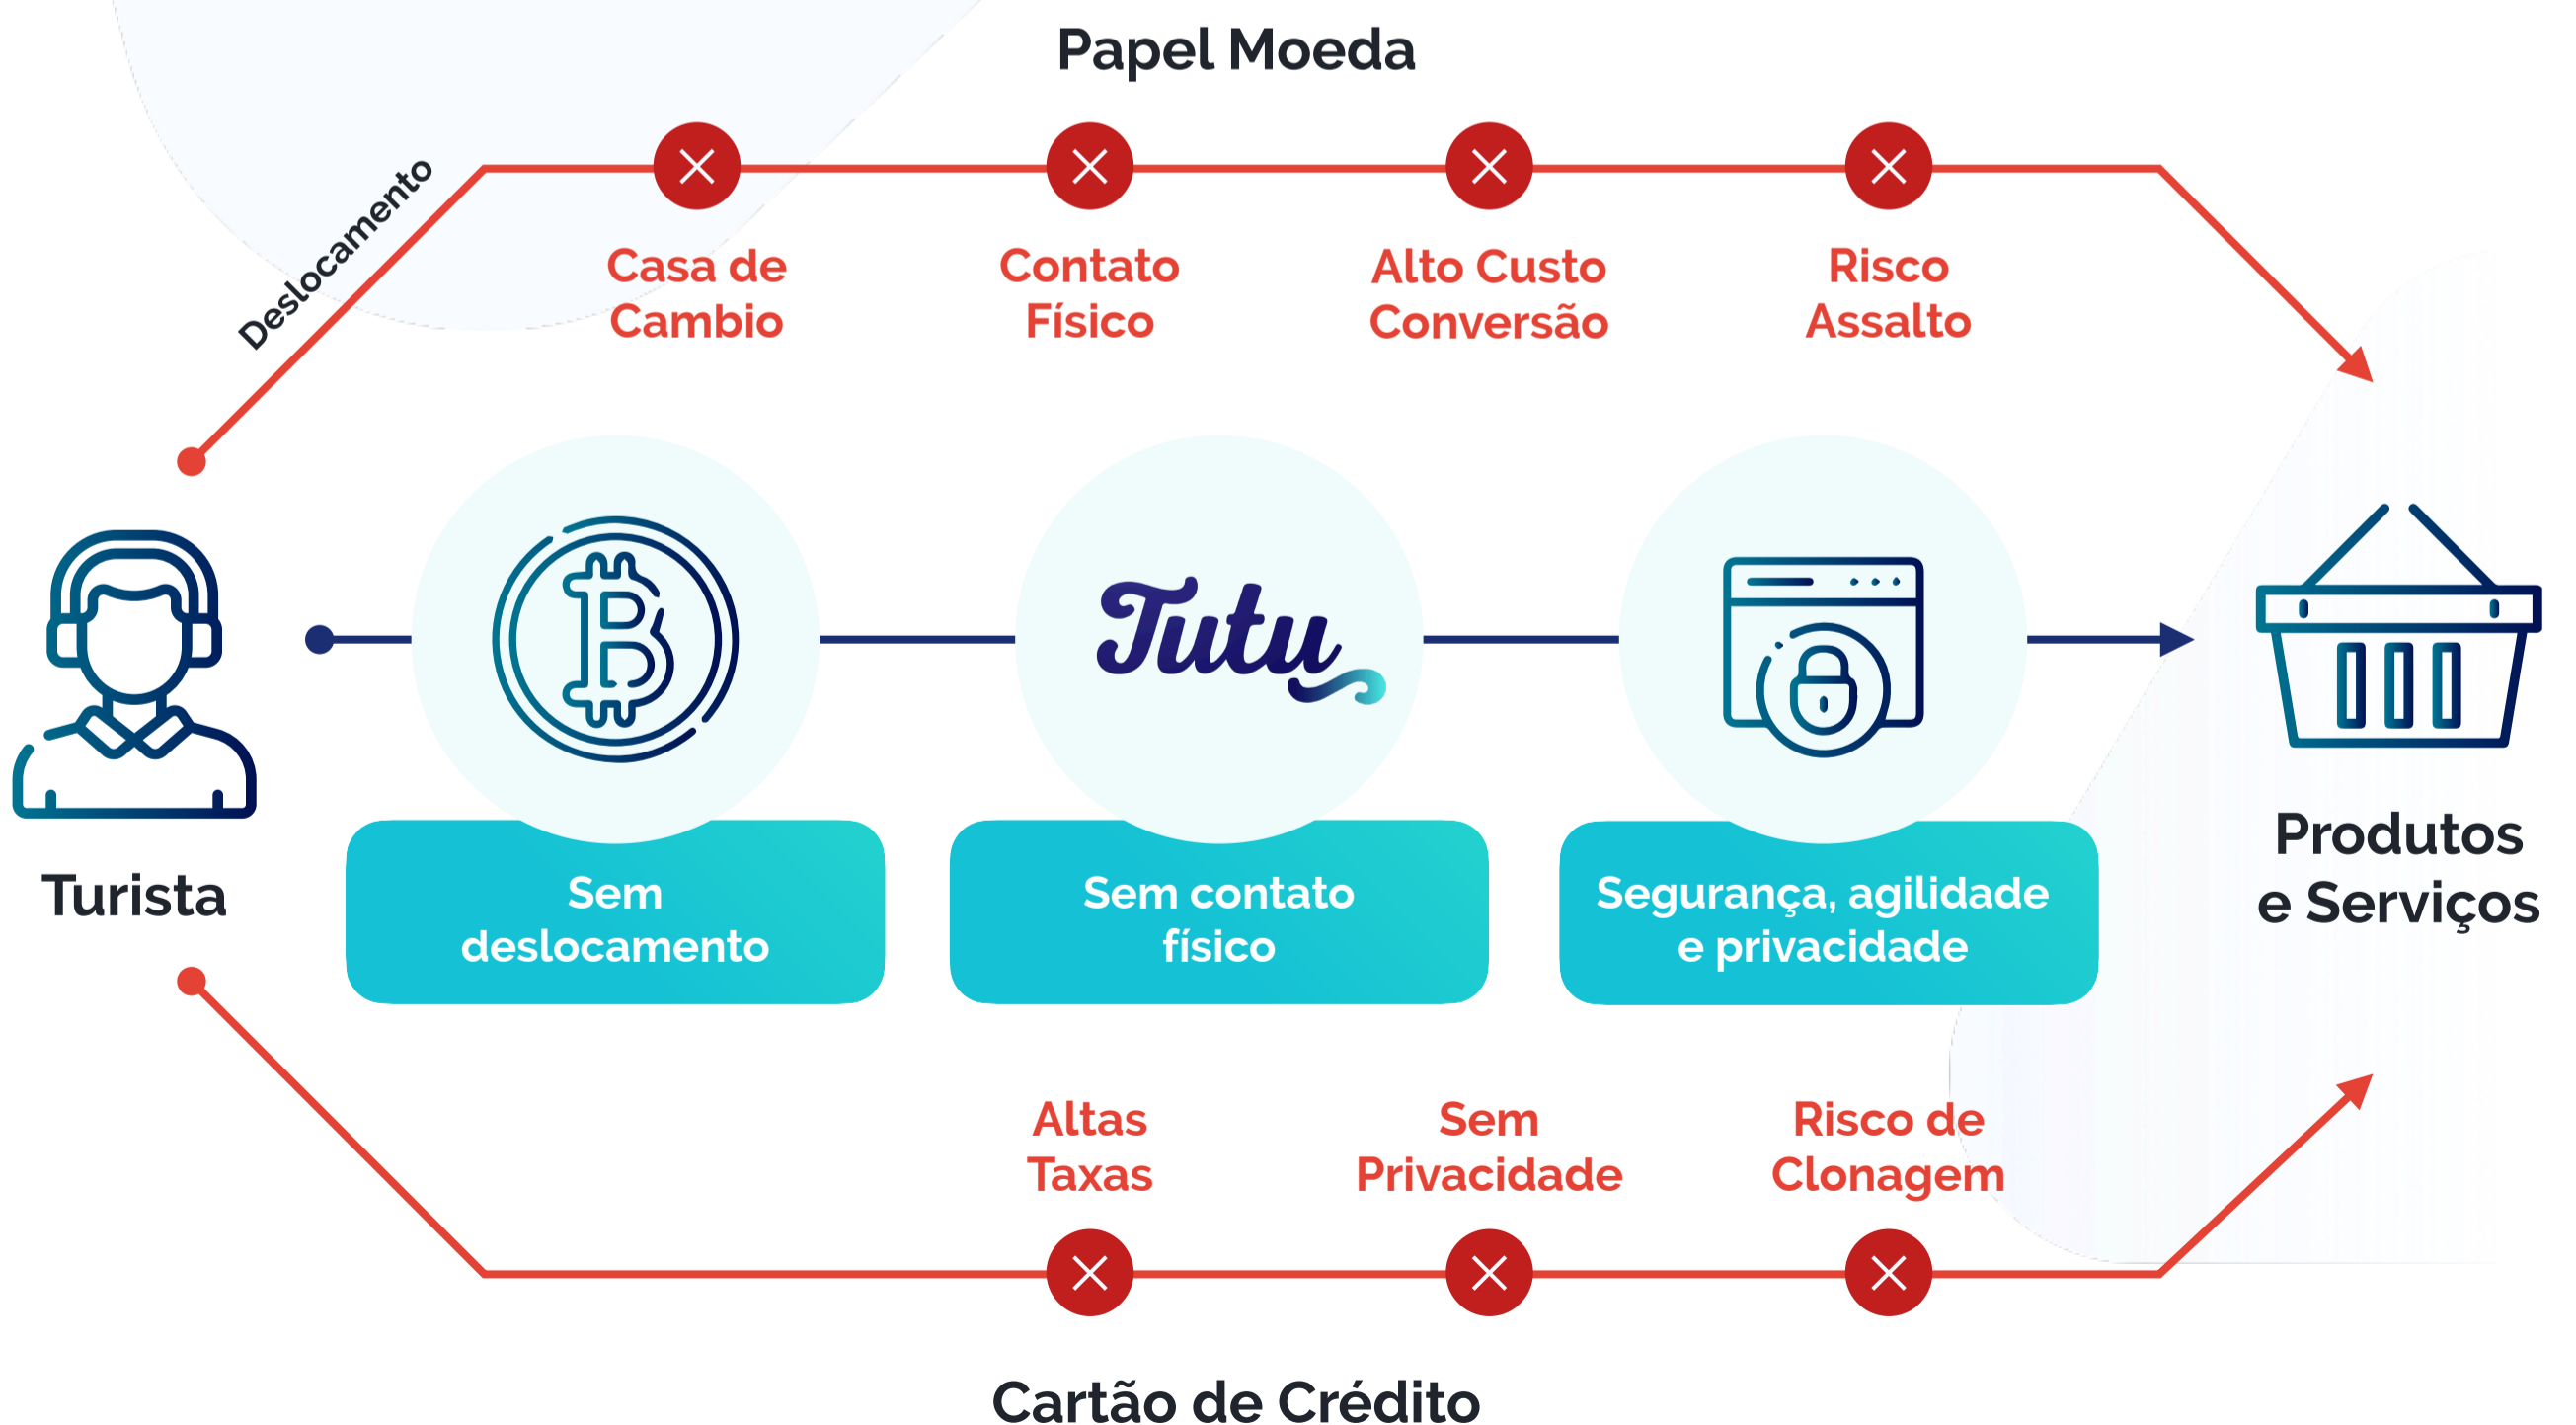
Papel Moeda

Deslocamento

Casa de Cambio

Contato Físico

Alto Custo Conversão

Risco Assalto

Turista

Tutu

Sem deslocamento

Sem contato físico

Segurança, agilidade e privacidade

Produtos e Serviços

Altas Taxas

Sem Privacidade

Risco de Clonagem

Cartão de Crédito